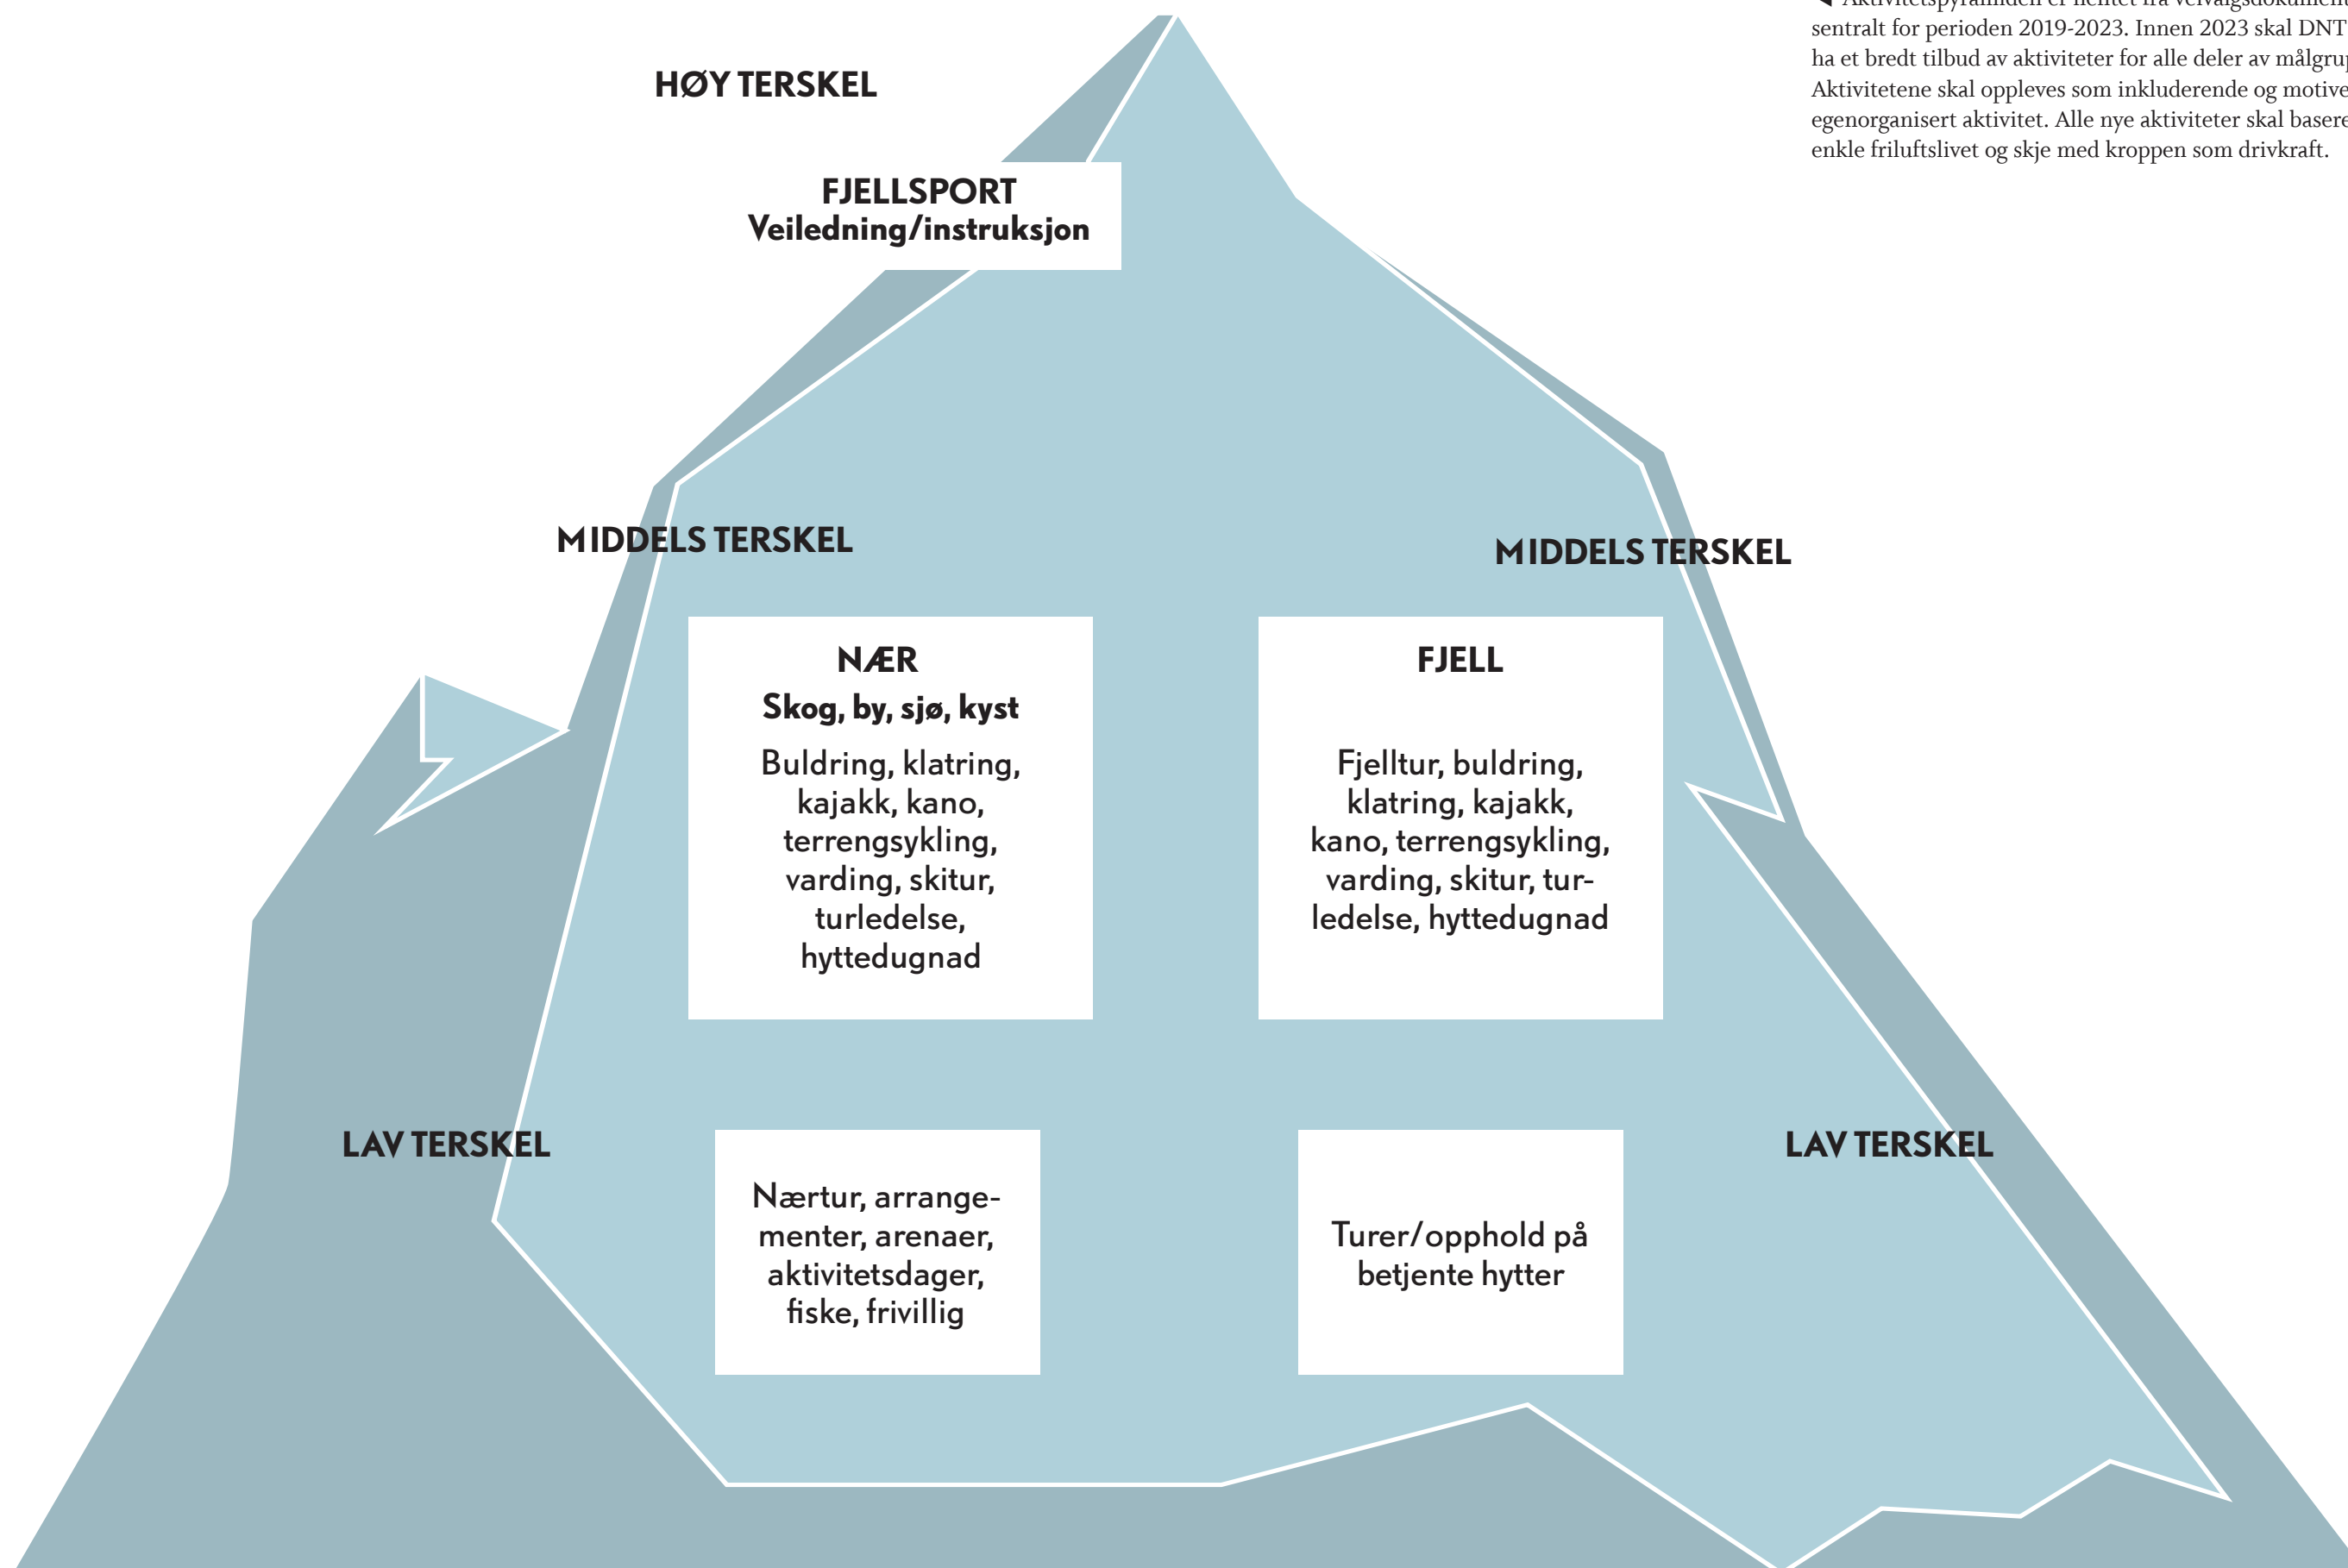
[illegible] sentralt for perioden 2019-2023. Innen 2023 skal DNT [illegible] ha et bredt tilbud av aktiviteter for alle deler av målgru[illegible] Aktivitetene skal oppleves som inkluderende og motive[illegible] egenorganisert aktivitet. Alle nye aktiviteter skal basere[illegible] enkle friluftslivet og skje med kroppen som drivkraft.

HØY TERSKEL

FJELLSPORT
Veiledning/instruksjon

MIDDELS TERSKEL

MIDDELS TERSKEL

NÆR
Skog, by, sjø, kyst
Buldring, klatring, kajakk, kano, terrengsykling, varding, skitur, turledelse, hyttedugnad

FJELL
Fjelltur, buldring, klatring, kajakk, kano, terrengsykling, varding, skitur, turledelse, hyttedugnad

LAV TERSKEL

LAV TERSKEL

Nærtur, arrangementer, arenaer, aktivitetsdager, fiske, frivillig

Turer/opphold på betjente hytter